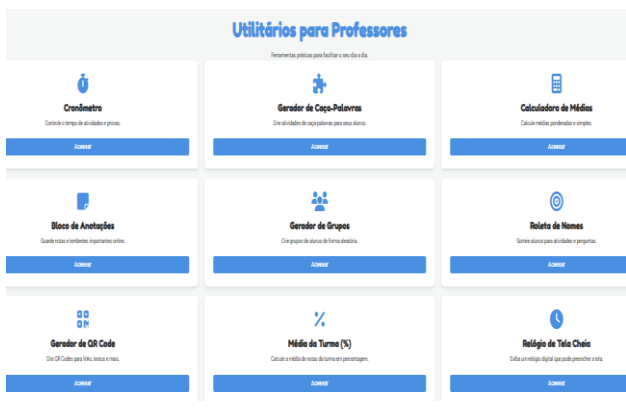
Utilitários para Professores

Ferramentas práticas para facilitar o seu dia a dia.

Cronômetro

Controle o tempo de atividades e provas.

Acessar

Gerador de Caça-Palavras

Crie atividades de caça-palavras para seus alunos.

Acessar

Calculadora de Médias

Calcule médias ponderadas e simples.

Acessar

Bloco de Anotações

Guarde notas e lembretes importantes online.

Acessar

Gerador de Grupos

Crie grupos de alunos de forma aleatória.

Acessar

Roleta de Nomes

Sorteie alunos para atividades e perguntas.

Acessar

Gerador de QR Code

Crie QR Codes para links, textos e mais.

Acessar

Média da Turma (%)

Calcule a média de notas da turma em porcentagem.

Acessar

Relógio de Tela Cheia

Exiba um relógio digital que pode preencher a tela.

Acessar